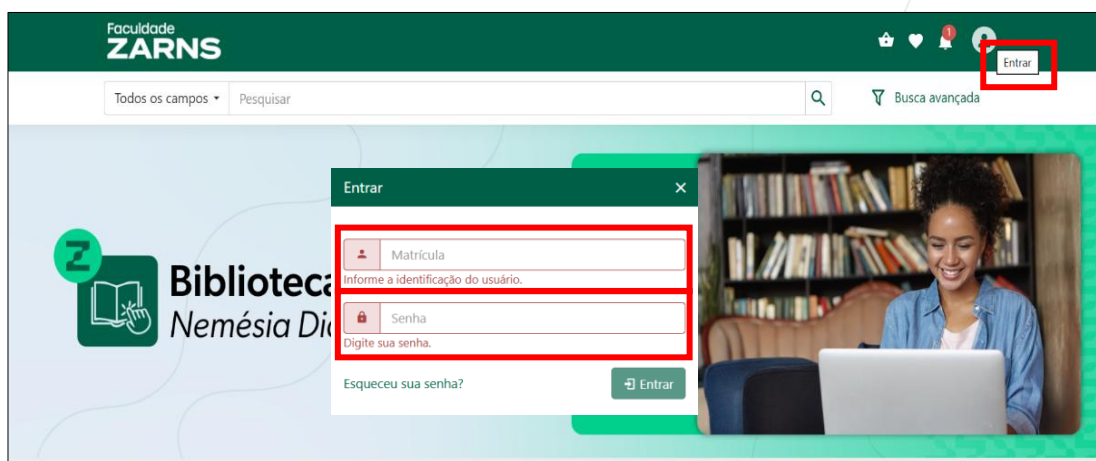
Faculdade
ZARNS

1

Entrar

Todos os campos ▾ Pesquisar

Busca avançada

Biblioteca
Nemésia Di

Entrar ×

Matrícula
Informe a identificação do usuário.

Senha
Digite sua senha.

Esqueceu sua senha?

Entrar